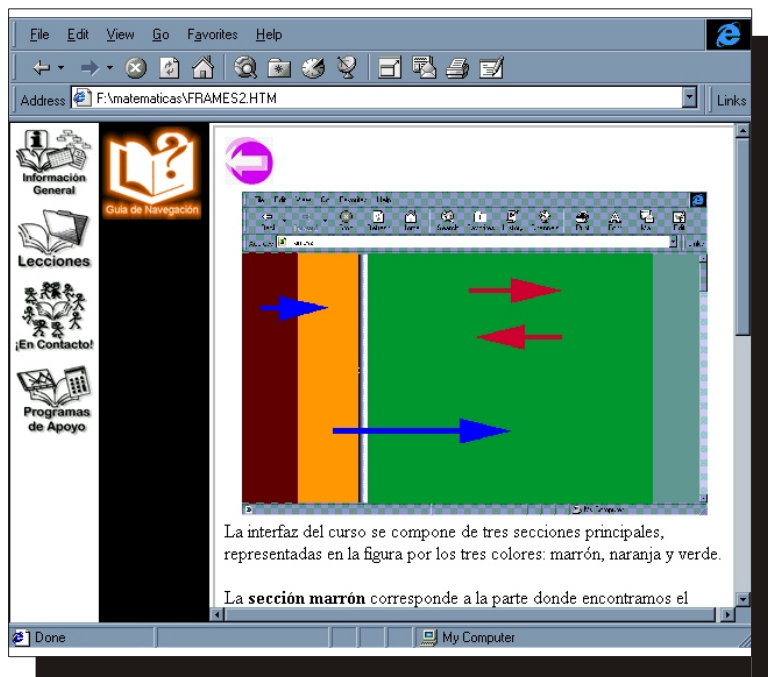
File Edit View Go Favorites Help

Address F:\matematicas\FRAMES2.HTM

Links

Información General

Lecciones

¡En Contacto!

Programas de Apoyo

Guía de Navegación

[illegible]

La interfaz del curso se compone de tres secciones principales, representadas en la figura por los tres colores: marrón, naranja y verde.

La **sección marrón** corresponde a la parte donde encontramos el

Done

My Computer